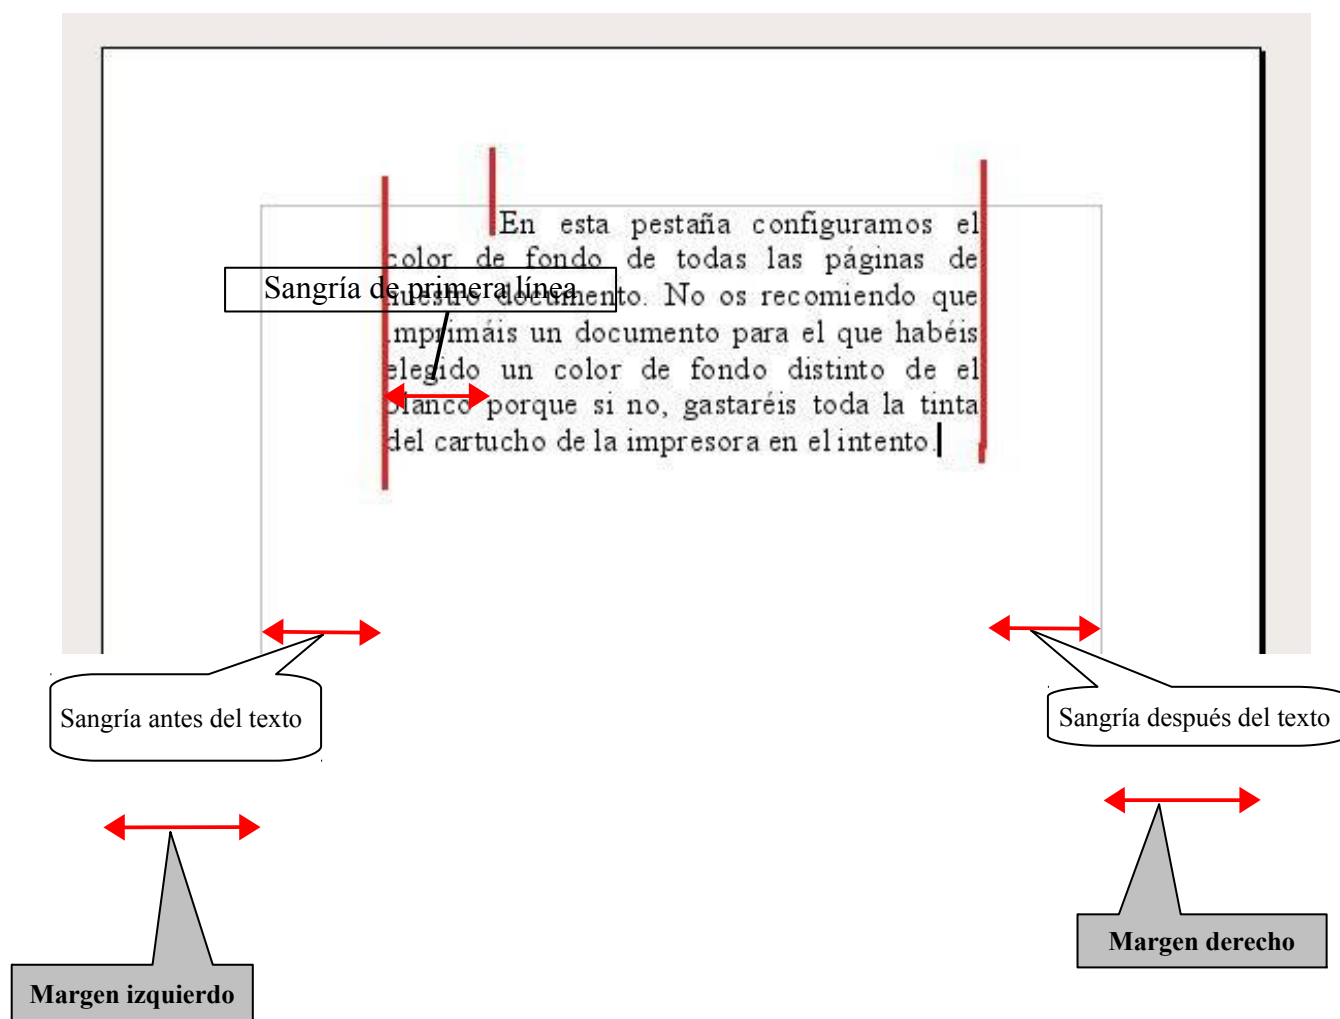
En esta pestaña configuramos el color de fondo de todas las páginas de nuestro documento. No os recomiendo que imprimáis un documento para el que habéis elegido un color de fondo distinto de el blanco porque si no, gastaréis toda la tinta del cartucho de la impresora en el intento.

Sangría de primera línea

Sangría antes del texto

Sangría después del texto

Margen izquierdo

Margen derecho